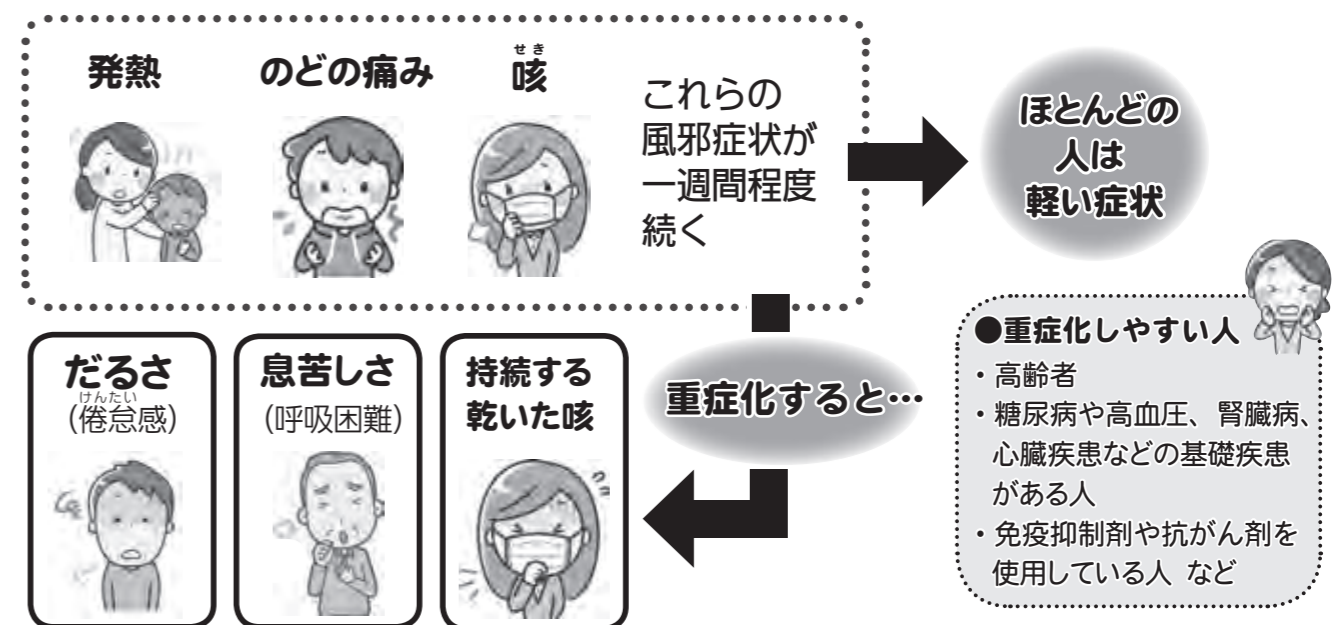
発熱

のどの痛み

せき
咳

これらの風邪症状が一週間程度続く

ほとんどの人は軽い症状

●重症化しやすい人
・高齢者
・糖尿病や高血圧、腎臓病、心臓疾患などの基礎疾患がある人
・免疫抑制剤や抗がん剤を使用している人 など

重症化すると…

だるさ
けんたい
(倦怠感)

息苦しさ
(呼吸困難)

持続する乾いた咳